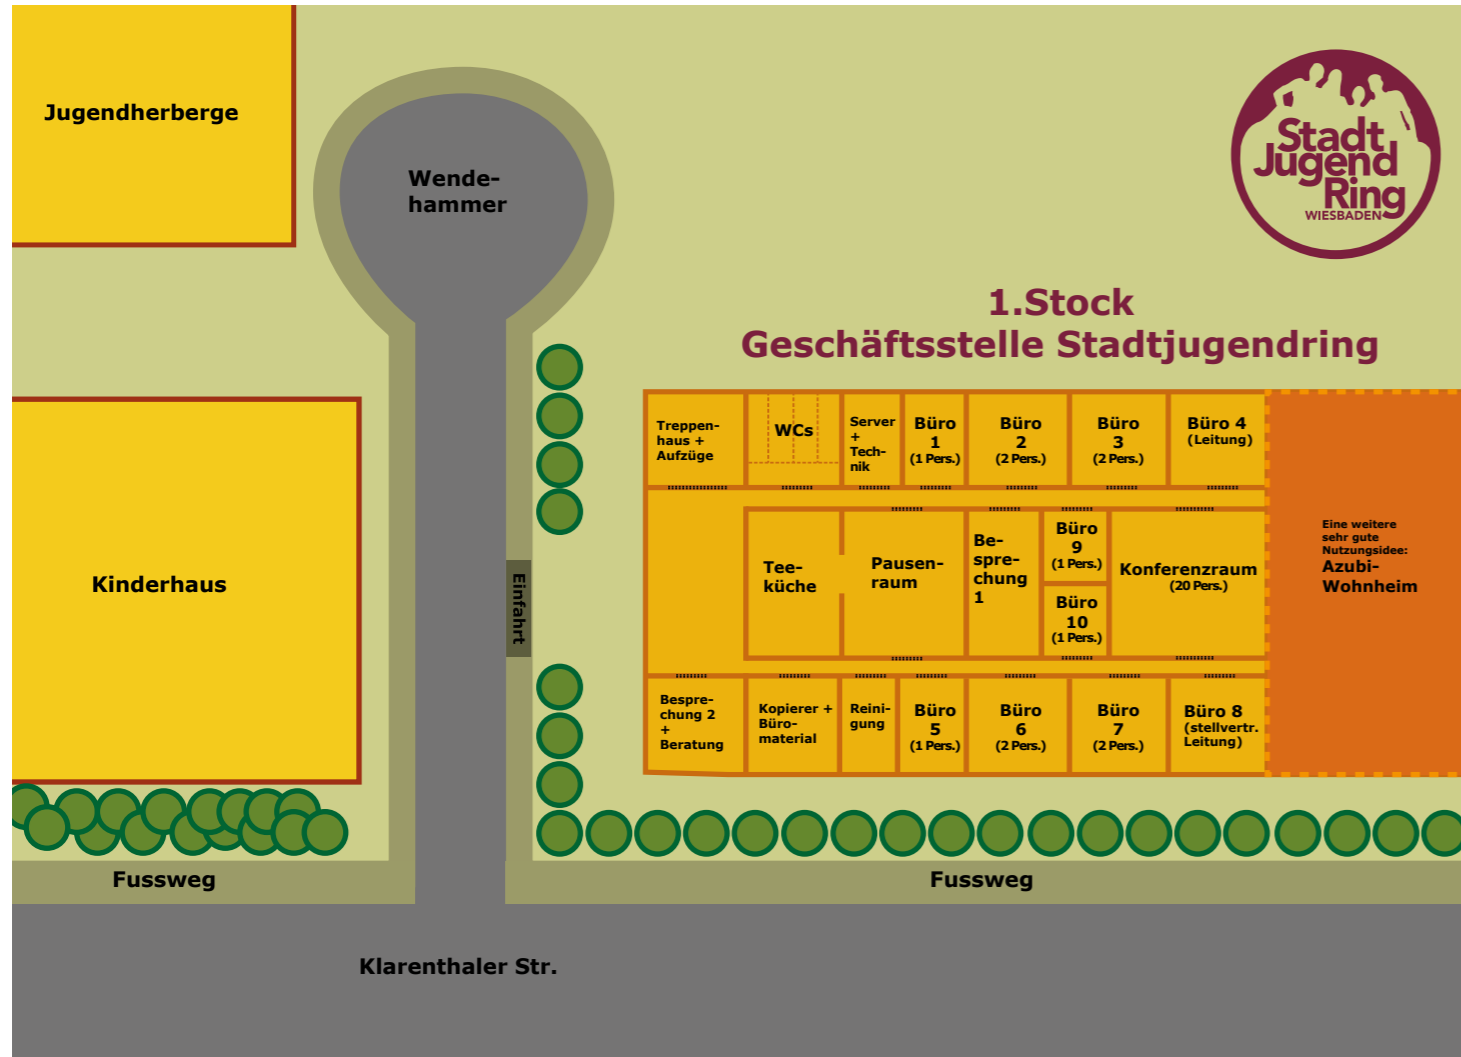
Jugendherberge

Wendehammer

Stadt Jugend Ring WIESBADEN

1.Stock
Geschäftsstelle Stadtjugendring

Kinderhaus

Einfahrt

Treppenhaus + Aufzüge

WCs

Server + Technik

Büro 1 (1 Pers.)

Büro 2 (2 Pers.)

Büro 3 (2 Pers.)

Büro 4 (Leitung)

Eine weitere sehr gute Nutzungsidee: Azubi-Wohnheim

Teeküche

Pausenraum

Besprechung 1

Büro 9 (1 Pers.)

Büro 10 (1 Pers.)

Konferenzraum (20 Pers.)

Besprechung 2 + Beratung

Kopierer + Büromaterial

Reinigung

Büro 5 (1 Pers.)

Büro 6 (2 Pers.)

Büro 7 (2 Pers.)

Büro 8 (stellvertr. Leitung)

Fussweg

Fussweg

Klarenthaler Str.